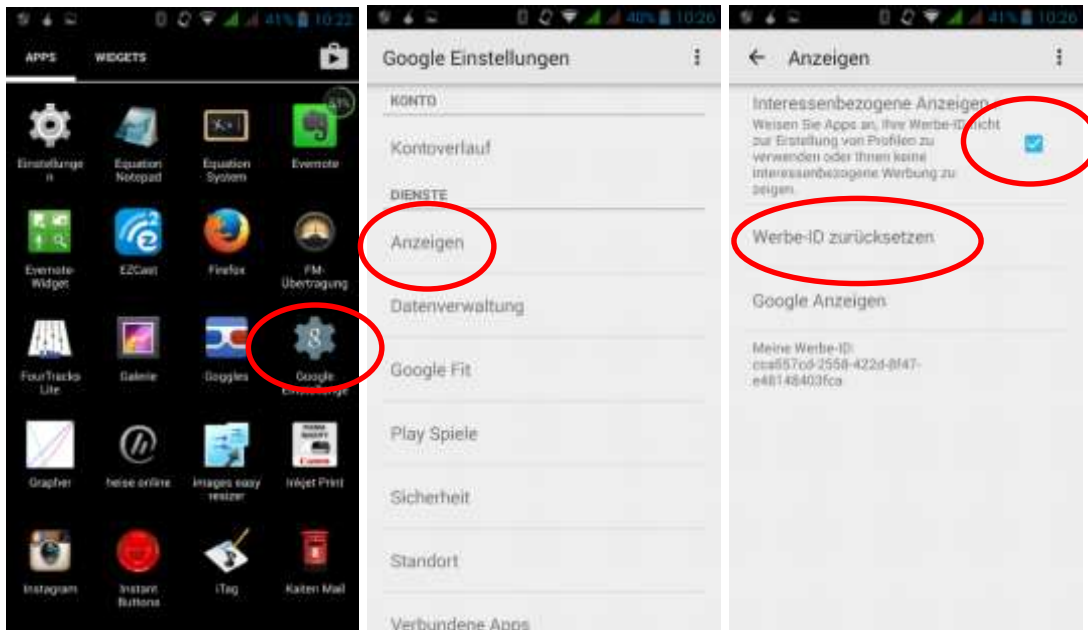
41% 10:22

APPS WIDGETS

Einstellungen
Equation Notepad
Equation System
Evernote
Evernote Widget
EZCast
Firefox
FM-Übertragung
FourTracks Lite
Galerie
Goggles
Google Einstellungen
Grapher
heise online
Images easy resizer
Inkjet Print
Instagram
Instant Buttons
iTag
Kaiten Mail

40% 10:26

Google Einstellungen

KONTO

Kontoverlauf

DIENSTE

Anzeigen

Datenverwaltung

Google Fit

Play Spiele

Sicherheit

Standort

Verbundene Apps

41% 10:26

← Anzeigen

Interessenbezogene Anzeigen
Weisen Sie Apps an, Ihre Werbe-ID nicht zur Erstellung von Profilen zu verwenden oder Ihnen keine interessenbezogene Werbung zu zeigen.

Werbe-ID zurücksetzen

Google Anzeigen

Meine Werbe-ID:
cca657cd-2558-422d-8f47-e48148403fca